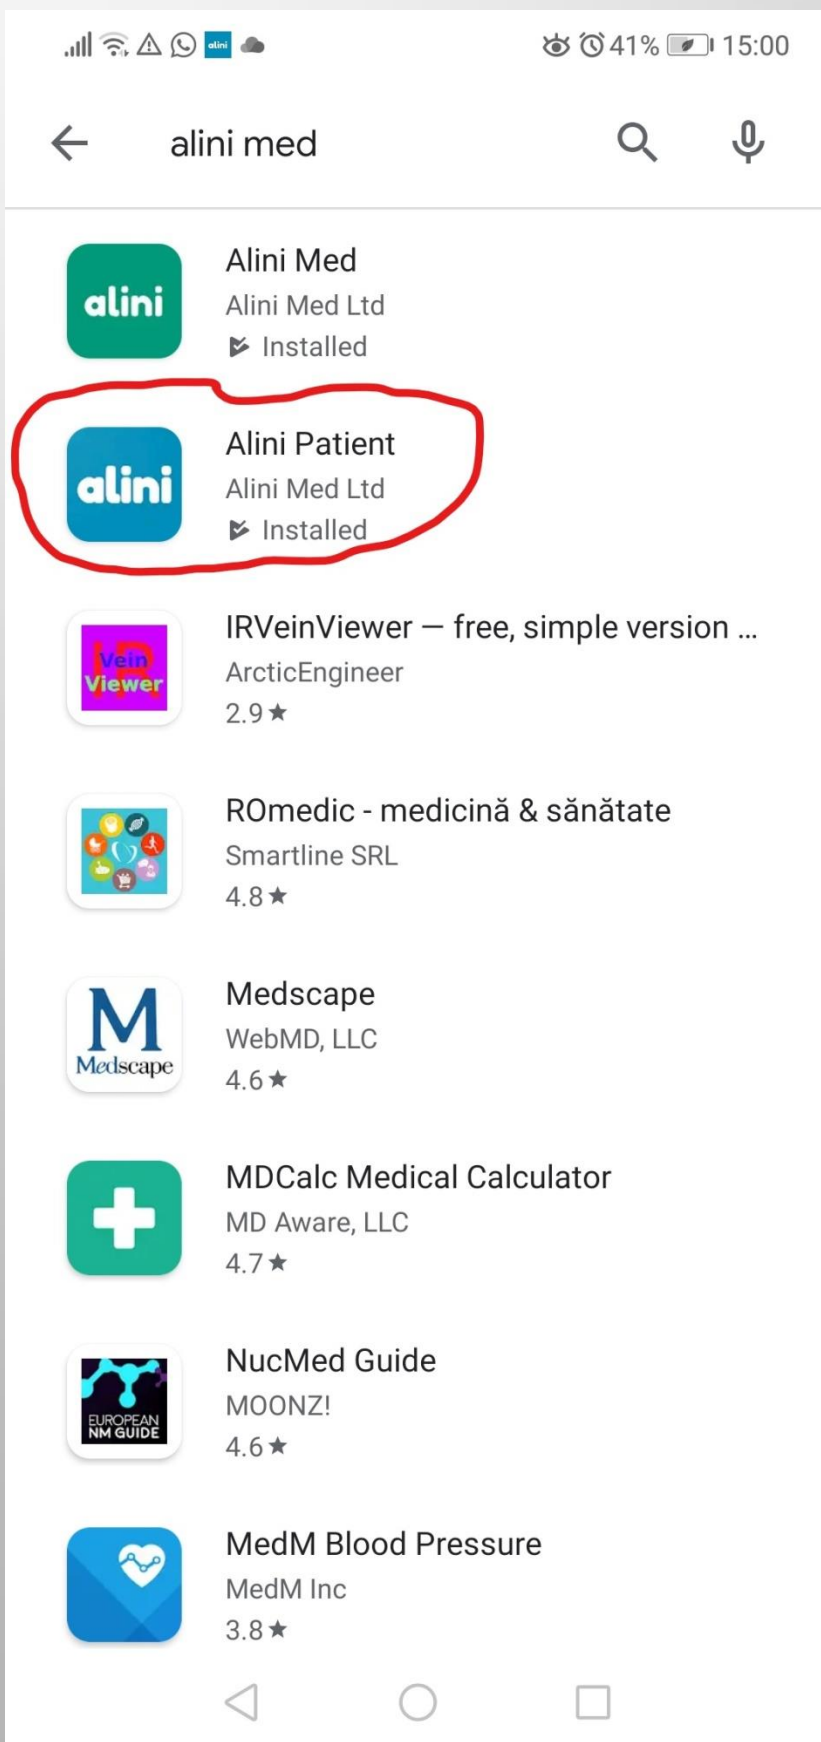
alini 41% 15:00

alini med

alini
Alini Med
Alini Med Ltd
Installed

alini
Alini Patient
Alini Med Ltd
Installed

Vein Viewer
IRVeinViewer — free, simple version ...
ArcticEngineer
2.9★

ROmedic - medicină & sănătate
Smartline SRL
4.8★

M Medscape
Medscape
WebMD, LLC
4.6★

MDCalc Medical Calculator
MD Aware, LLC
4.7★

EUROPEAN NM GUIDE
NucMed Guide
MOONZ!
4.6★

MedM Blood Pressure
MedM Inc
3.8★